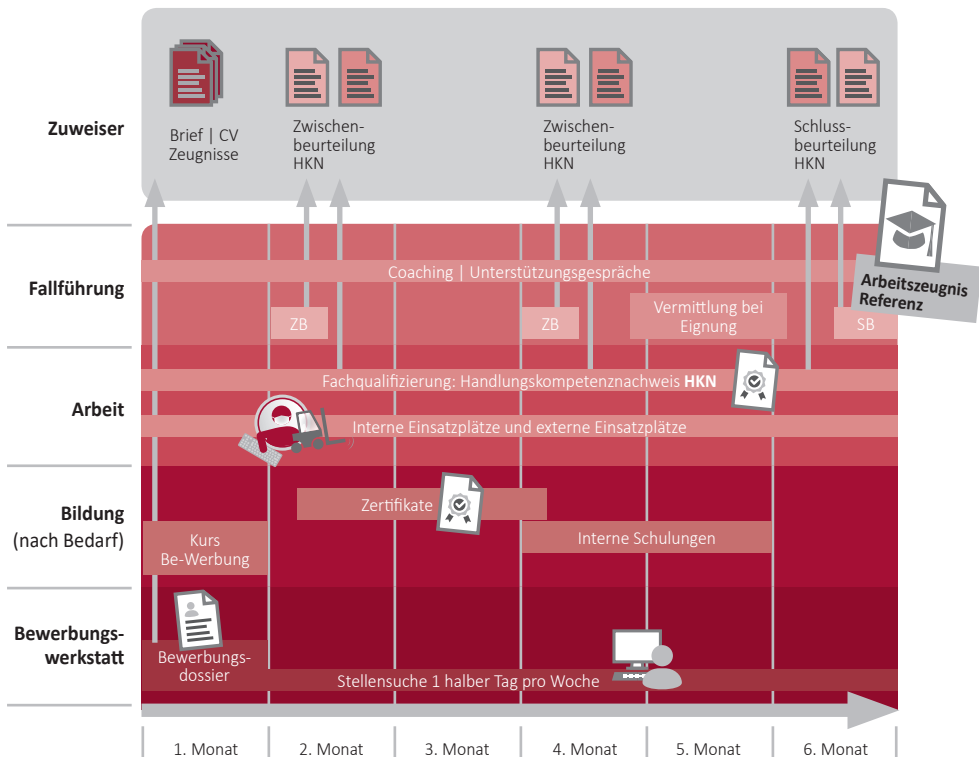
Zuweiser

Brief | CV
Zeugnisse

Zwischenbeurteilung
HKN

Zwischenbeurteilung
HKN

Schlussbeurteilung
HKN

Fallführung

Coaching | Unterstützungsgespräche

Arbeitszeugnis
Referenz

ZB

ZB

Vermittlung bei
Eignung

SB

Arbeit

Fachqualifizierung: Handlungskompetenznachweis **HKN**

Interne Einsatzplätze und externe Einsatzplätze

Bildung
(nach Bedarf)

Zertifikate

Kurs
Be-Werbung

Interne Schulungen

Bewerbungswerkstatt

Bewerbungsdossier

Stellensuche 1 halber Tag pro Woche

1. Monat | 2. Monat | 3. Monat | 4. Monat | 5. Monat | 6. Monat